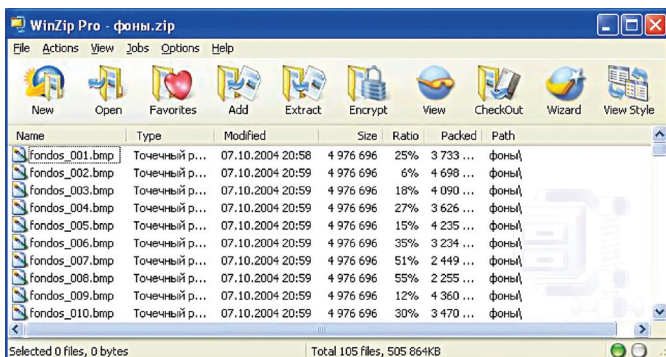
WinZip Pro - фоны.zip

File Actions View Jobs Options Help

New Open Favorites Add Extract Encrypt View CheckOut Wizard View Style

| Name | Type | Modified | Size | Ratio | Packed | Path |
|---|---|---|---|---|---|---|
| fondos_001.bmp | Точечный р... | 07.10.2004 20:58 | 4 976 696 | 25% | 3 733 ... | фоны\ |
| fondos_002.bmp | Точечный р... | 07.10.2004 20:59 | 4 976 696 | 6% | 4 698 ... | фоны\ |
| fondos_003.bmp | Точечный р... | 07.10.2004 20:59 | 4 976 696 | 18% | 4 090 ... | фоны\ |
| fondos_004.bmp | Точечный р... | 07.10.2004 20:59 | 4 976 696 | 27% | 3 626 ... | фоны\ |
| fondos_005.bmp | Точечный р... | 07.10.2004 20:59 | 4 976 696 | 15% | 4 235 ... | фоны\ |
| fondos_006.bmp | Точечный р... | 07.10.2004 20:59 | 4 976 696 | 35% | 3 234 ... | фоны\ |
| fondos_007.bmp | Точечный р... | 07.10.2004 20:59 | 4 976 696 | 51% | 2 449 ... | фоны\ |
| fondos_008.bmp | Точечный р... | 07.10.2004 20:59 | 4 976 696 | 55% | 2 255 ... | фоны\ |
| fondos_009.bmp | Точечный р... | 07.10.2004 20:59 | 4 976 696 | 12% | 4 360 ... | фоны\ |
| fondos_010.bmp | Точечный р... | 07.10.2004 20:59 | 4 976 696 | 30% | 3 470 ... | фоны\ |

Selected 0 files, 0 bytes
Total 105 files, 505 864KB